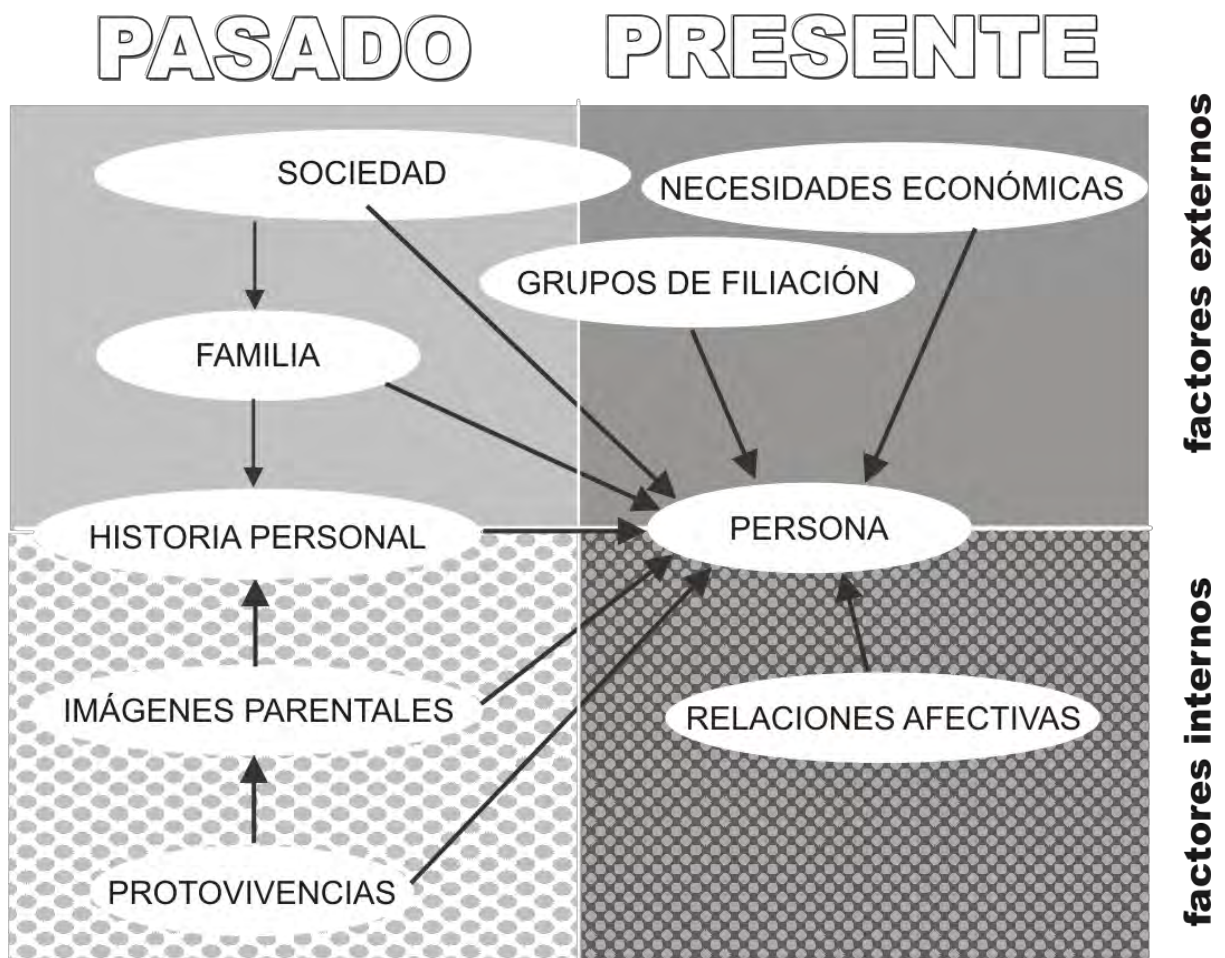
PASADO PRESENTE

SOCIEDAD

NECESIDADES ECONÓMICAS

GRUPOS DE FILIACIÓN

FAMILIA

HISTORIA PERSONAL

PERSONA

IMÁGENES PARENTALES

RELACIONES AFECTIVAS

PROTOVIVENCIAS

factores externos

factores internos